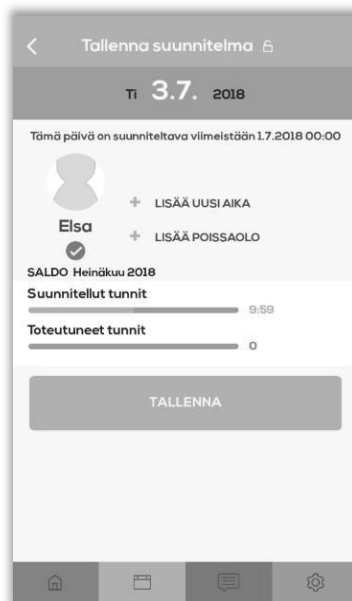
Tallenna suunnitelma

Ti 3.7. 2018

Tämä päivä on suunniteltava viimeistään 1.7.2018 00:00

Elsa

+ LISÄÄ UUSI AIKA

+ LISÄÄ POISSAOLO

SALDO Heinäkuu 2018

Suunnitellut tunnit

9:59

Toteutuneet tunnit

0

TALLENNA